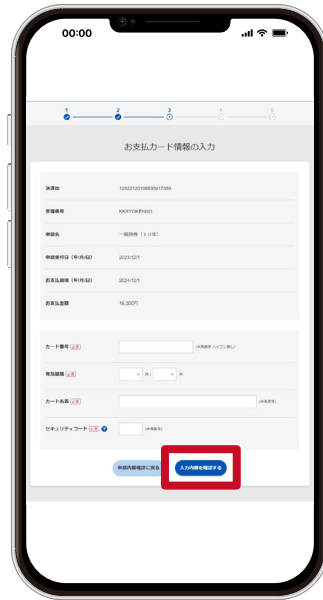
00:00

1 2 3 4 5

お支払カード情報の入力

| 決済ID | 10023120108956417589 |
|---|---|
| 事業者番号 | KKRYOHPN001 |
| 申請名 | 一般団体（１０年） |
| 申請受付日（年/月/日） | 2023/12/1 |
| お支払期限（年/月/日） | 2024/12/1 |
| お支払金額 | 16,300円 |

カード番号 必須 (半角数字/ハイフン無し)

有効期限 必須 月 / 年

カード名義 必須 (半角英字)

セキュリティコード 必須 (半角数字)

申請内容確認に戻る

入力内容を確認する